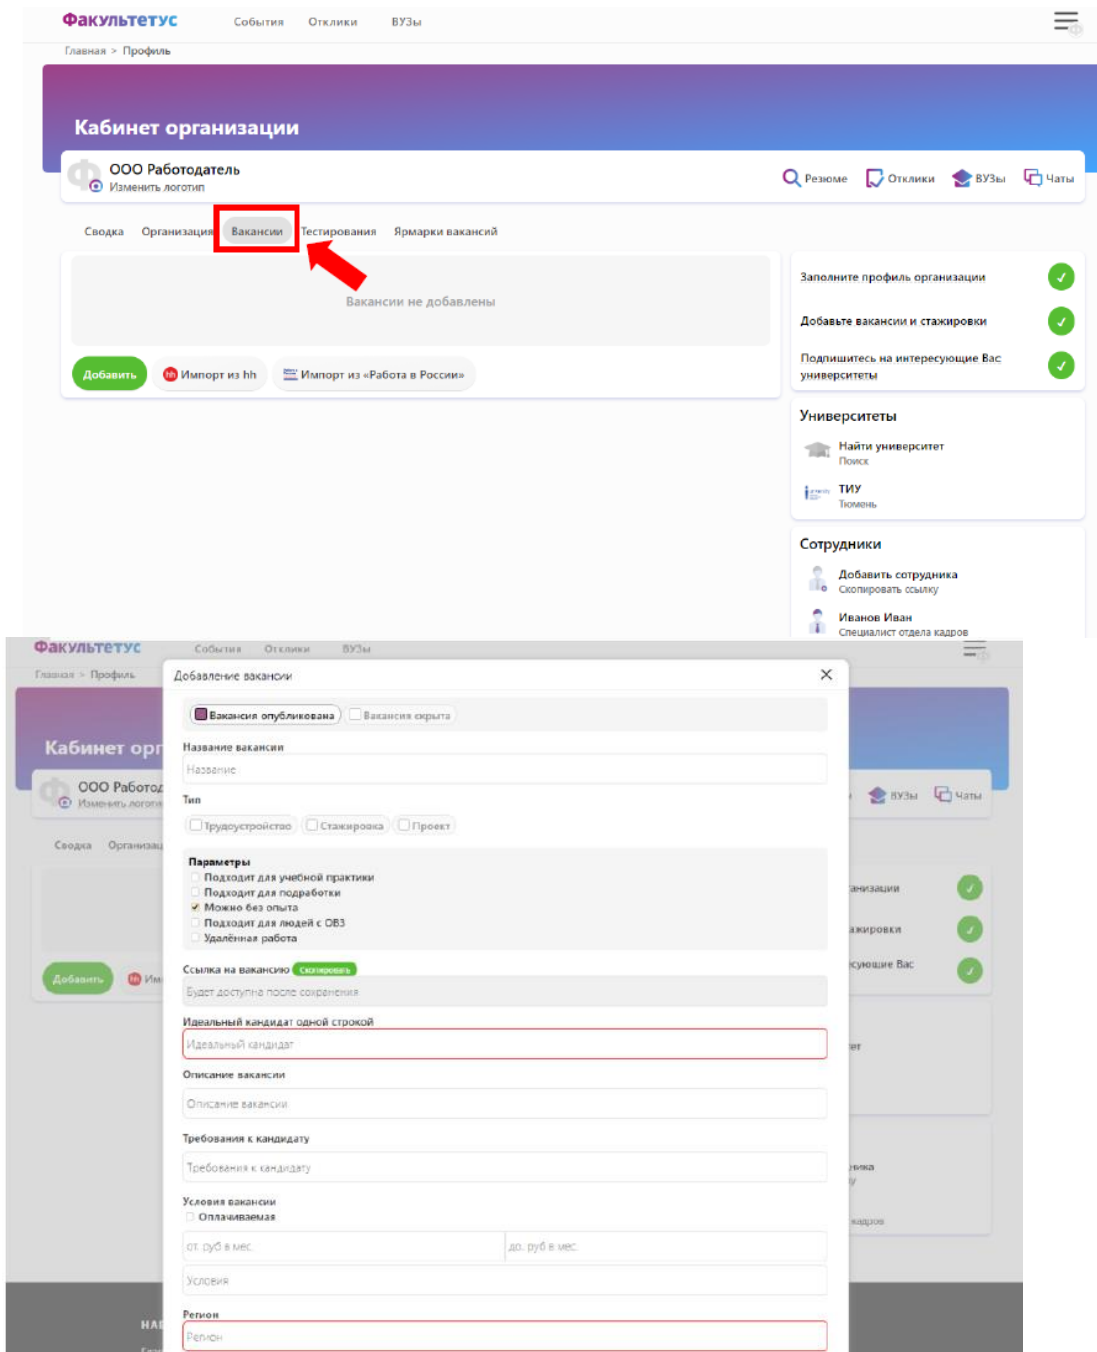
Факультетус События Отклики ВУЗы

Главная > Профиль

Кабинет организации

ООО Работодатель
Изменить логотип

Резюме Отклики ВУЗы Чаты

Сводка Организация Вакансии Тестирования Ярмарки вакансий

Вакансии не добавлены

Добавить Импорт из hh Импорт из «Работа в России»

Заполните профиль организации

Добавьте вакансии и стажировки

Подпишитесь на интересующие Вас университеты

Университеты

Найти университет
Поиск

ТИУ
Тюмень

Сотрудники

Добавить сотрудника
Скопировать ссылку

Иванов Иван
Специалист отдела кадров

Факультетус События Отклики ВУЗы

Главная > Профиль

Кабинет орг

ООО Работод
Изменить логот

Сводка Организац

Добавить Им

Добавление вакансии

Вакансия опубликована Вакансия скрыта

Название вакансии
Название

Тип
Трудоустройство Стажировка Проект

Параметры
Подходит для учебной практики
Подходит для подработки
Можно без опыта
Подходит для людей с ОВЗ
Удалённая работа

Ссылка на вакансию Скопировать
Будет доступна после сохранения

Идеальный кандидат одной строкой
Идеальный кандидат

Описание вакансии
Описание вакансии

Требования к кандидату
Требования к кандидату

Условия вакансии
Оплачиваемая
от. руб в мес. до. руб в мес.
Условия

Регион
Регион

ВУЗы Чаты
анизации
жировки
ующие Вас
ет
ника
у
кадров
НА